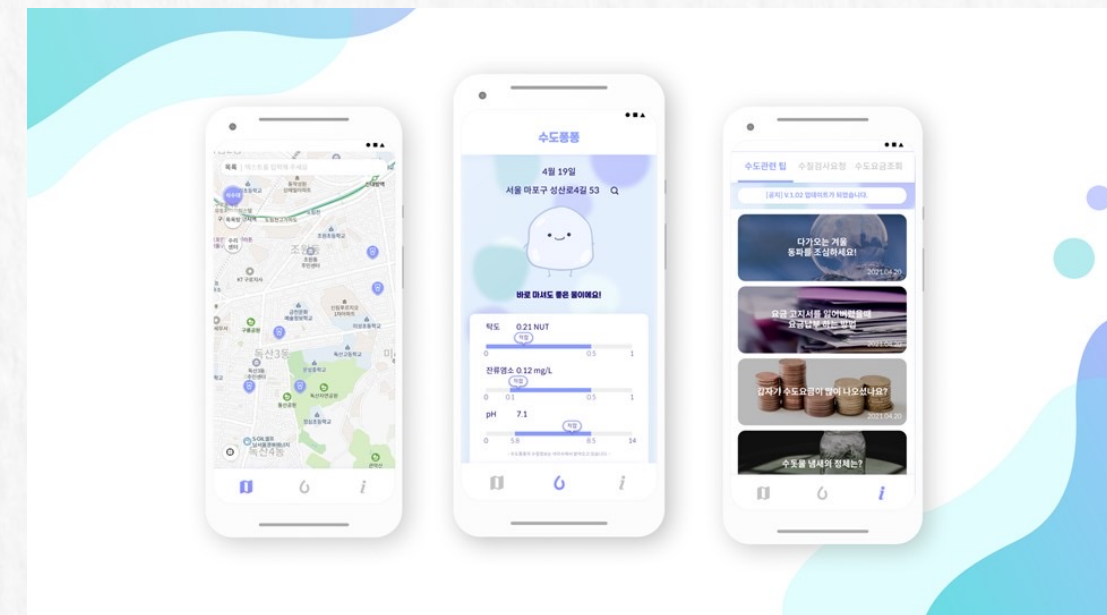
수도퐁퐁

4월 19일

서울 마포구 성산로4길 53

바로 마셔도 좋은 물이예요!

탁도 0.21 NUT
적합
0 0.5 1

잔류염소 0.12 mg/L
적합
0 0.1 0.5 1

pH 7.1
적합
0 5.8 8.5 14

수도관련 팁 수질검사요청 수도요금조회

[공지] V.1.02 업데이트가 되었습니다.

다가오는 겨울 동파를 조심하세요!
2021.04.20

요금 고지서를 잃어버렸을때 요금납부 하는 방법
2021.04.20

갑자기 수도요금이 많이 나오셨나요?
2021.04.20

수돗물 냄새의 정체는?

독산3동

독산4동